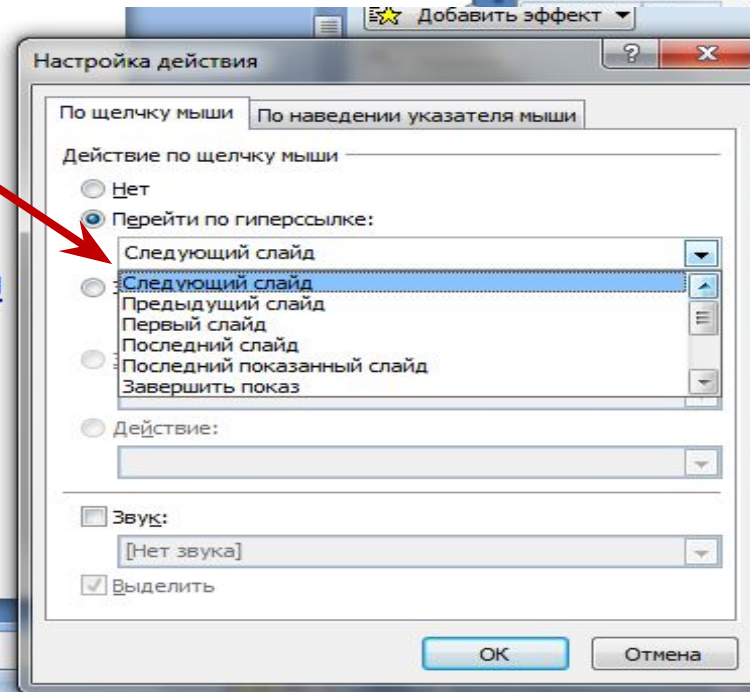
Добавить эффект

Настройка действия

?

x

По щелчку мыши

По наведении указателя мыши

Действие по щелчку мыши

Нет

Перейти по гиперссылке:

Следующий слайд

Следующий слайд

Предыдущий слайд

Первый слайд

Последний слайд

Последний показанный слайд

Завершить показ

Действие:

Звук:

[Нет звука]

Выделить

ОК

Отмена